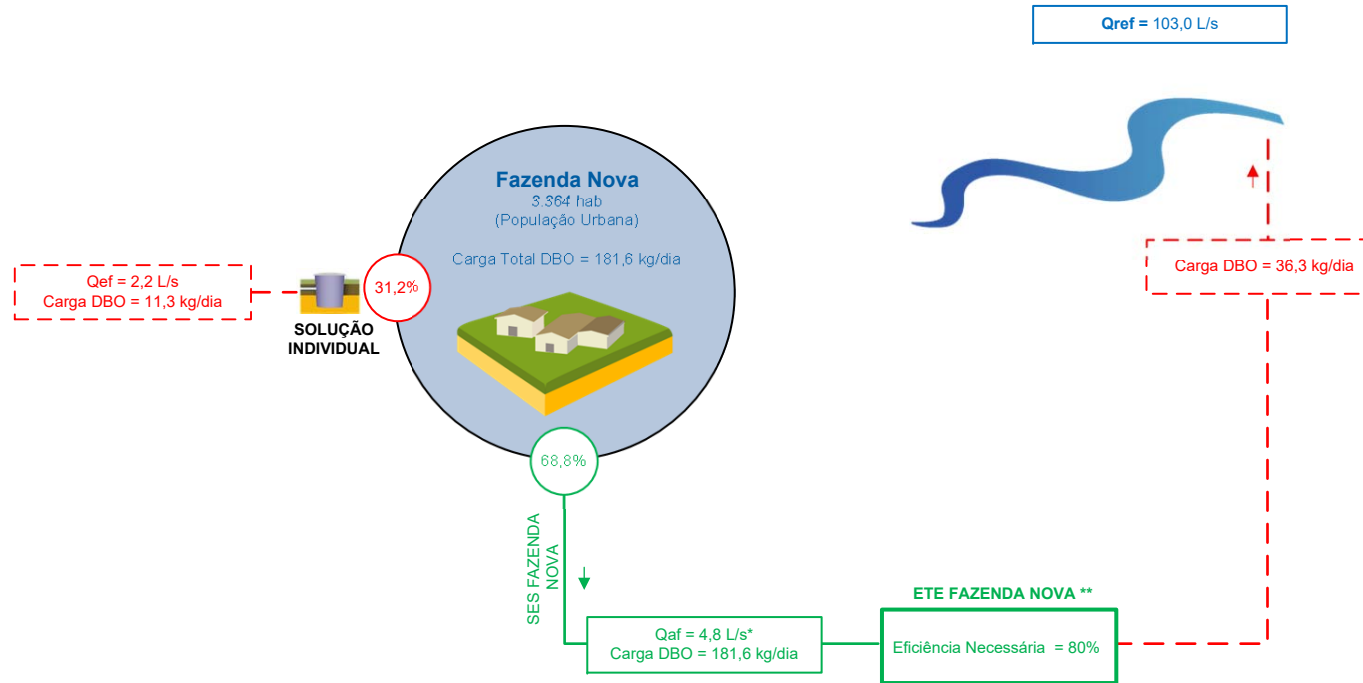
**Qref =** 103,0 L/s

Fazenda Nova
3.364 hab
(População Urbana)

Carga Total DBO = 181,6 kg/dia

Qef = 2,2 L/s
Carga DBO = 11,3 kg/dia

31,2%

SOLUÇÃO INDIVIDUAL

Carga DBO = 36,3 kg/dia

68,8%

SES FAZENDA NOVA

ETE FAZENDA NOVA **

Qaf = 4,8 L/s*
Carga DBO = 181,6 kg/dia

Eficiência Necessária = 80%